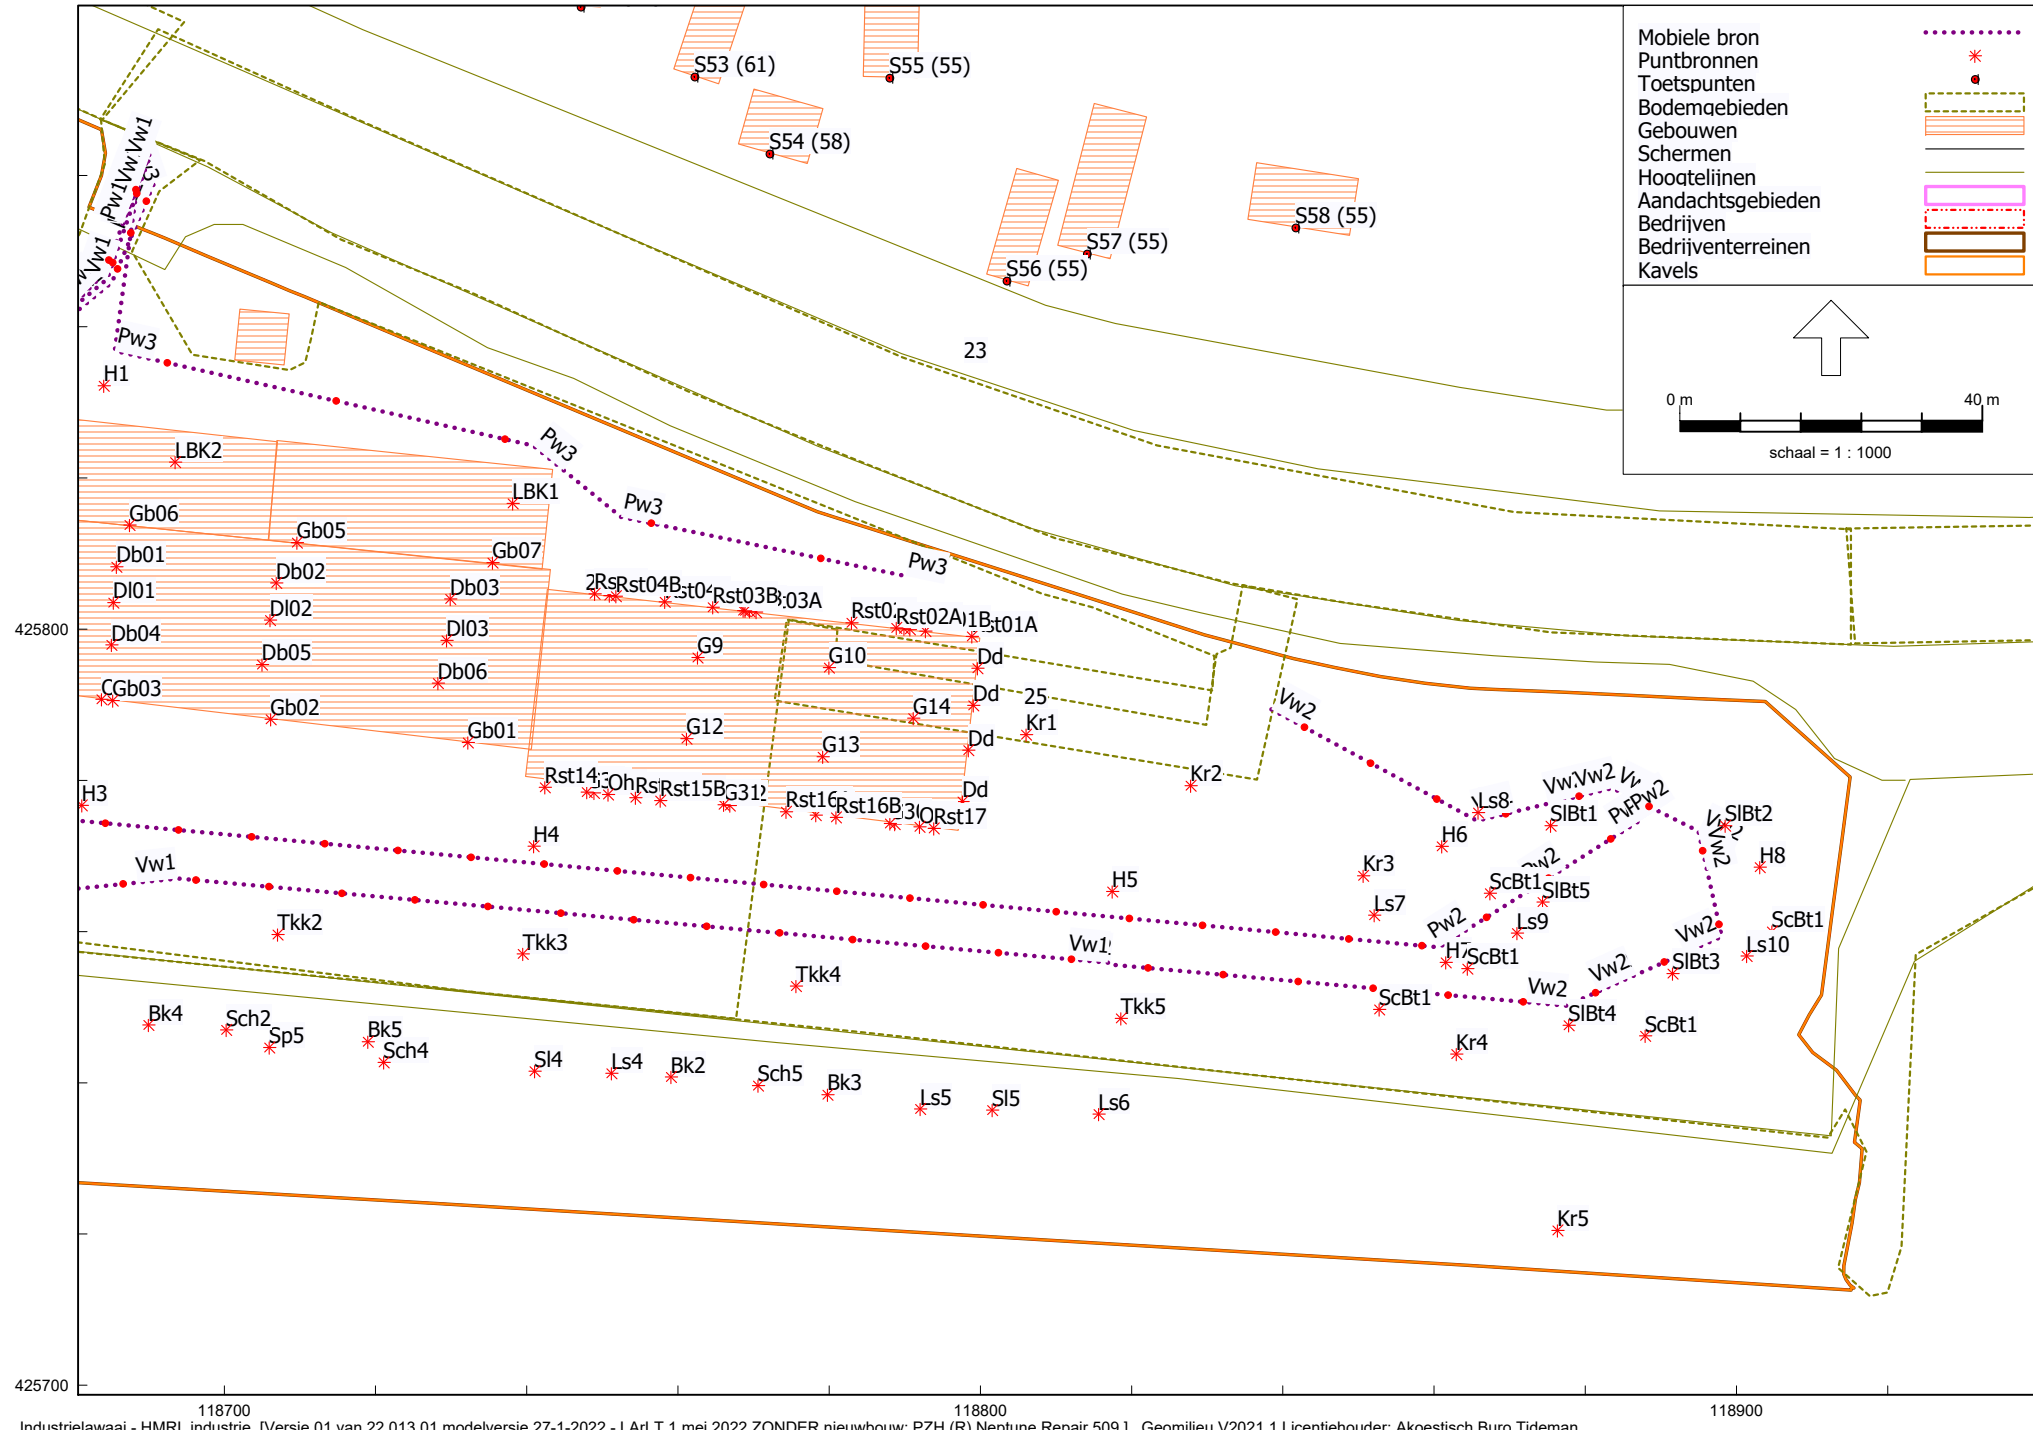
Mobiele bron
Puntbronnen
Toetspunten
Bodemgebieden
Gebouwen
Schermen
Hoogtelijnen
Aandachtsgebieden
Bedrijven
Bedrijventerreinen
Kavels

0 m
40 m
schaal = 1 : 1000

S53 (61)
S55 (55)
S54 (58)
S58 (55)
S57 (55)
S56 (55)
23
Pw1
Vw
Vw1
Vw1
Pw3
H1
Pw3
Pw3
Pw3
LBK2
LBK1
Gb06
Gb05
Gb07
Db01
Db02
Db03
Dl01
Dl02
Dl03
Db04
Db05
Db06
CGb03
Gb02
Gb01
Rst04B
Rst03B
3A
Rst02A
Rst01A
G9
G10
Dd
Dd
25
G14
Kr1
G12
G13
Dd
Dd
Kr2
Vw2
Rst14
Oh
Rst15B
G31
Rst16
Rst16B
Rst17
H3
H4
Vw1
H5
Kr3
H6
Ls8
Vw
Vw2
SlBt1
Pw2
SlBt2
Vw2
H8
ScBt1
SlBt5
Ls7
Pw2
Ls9
ScBt1
Ls10
Vw2
H7
ScBt1
Tkk2
Tkk3
Vw1
Tkk4
Vw2
SlBt3
Vw2
ScBt1
Tkk5
SlBt4
ScBt1
Kr4
Bk4
Sch2
Sp5
Bk5
Sch4
Sl4
Ls4
Bk2
Sch5
Bk3
Ls5
Sl5
Ls6
Kr5
425800
425700
118700
118800
118900
Industrielawaai - HMRI industrie [Versie 01 van 22 013 01 modelversie 27-1-2022 - LArLT 1 mei 2022 ZONDER nieuwbouw: PZH (R) Neptune Repair 509 ] Geomilieu V2021 1 Licentiehouder: Akoestisch Buro Tideman